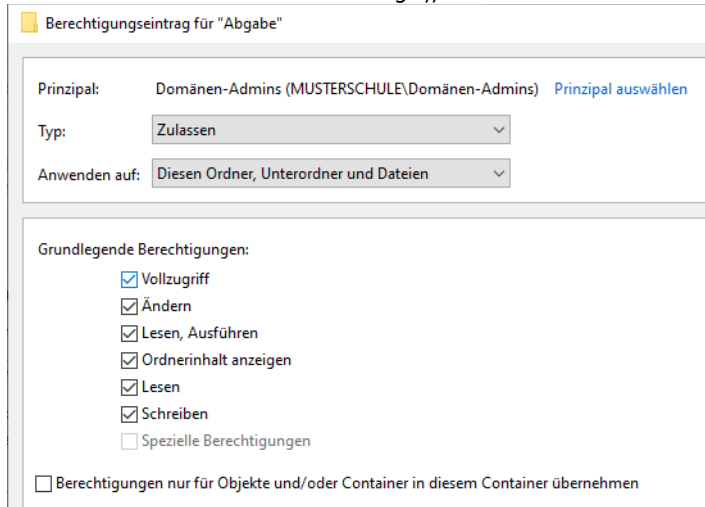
Berechtigungseintrag für "Abgabe"

Prinzipal: Domänen-Admins (MUSTERSCHULE\Domänen-Admins) Prinzipal auswählen

Typ: Zulassen

Anwenden auf: Diesen Ordner, Unterordner und Dateien

Grundlegende Berechtigungen:

Vollzugriff
Ändern
Lesen, Ausführen
Ordnerinhalt anzeigen
Lesen
Schreiben
Spezielle Berechtigungen

Berechtigungen nur für Objekte und/oder Container in diesem Container übernehmen